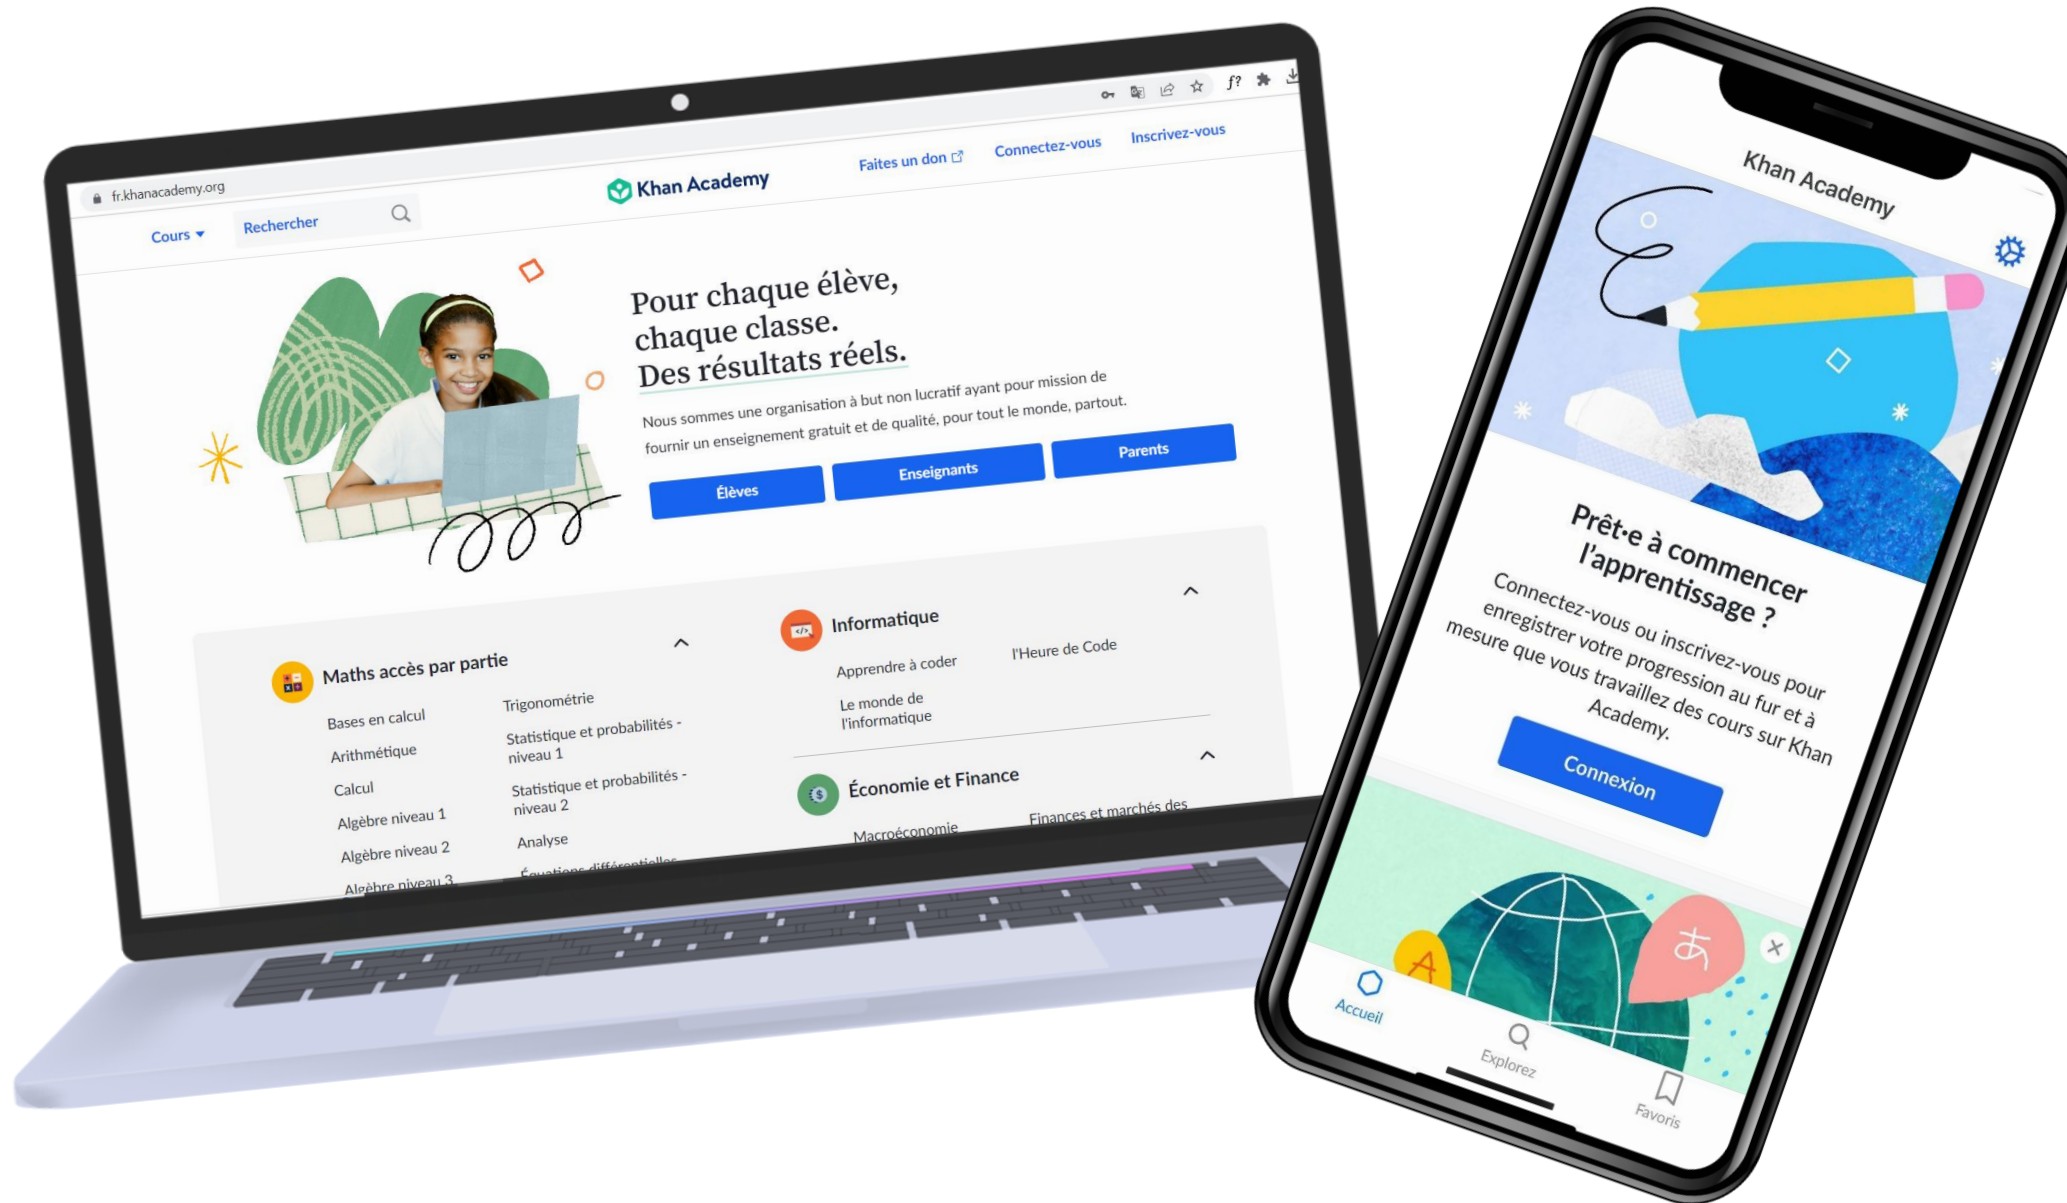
fr.khanacademy.org

Cours
Rechercher
Khan Academy
Faites un don
Connectez-vous
Inscrivez-vous

Pour chaque élève, chaque classe. Des résultats réels.

Nous sommes une organisation à but non lucratif ayant pour mission de fournir un enseignement gratuit et de qualité, pour tout le monde, partout.

Élèves
Enseignants
Parents

Maths accès par partie
Bases en calcul
Arithmétique
Calcul
Algèbre niveau 1
Algèbre niveau 2
Algèbre niveau 3
Trigonométrie
Statistique et probabilités - niveau 1
Statistique et probabilités - niveau 2
Analyse
Équations différentielles

Informatique
Apprendre à coder
l'Heure de Code
Le monde de l'informatique

Économie et Finance
Macroéconomie
Finances et marchés des

Khan Academy
Prêt·e à commencer l'apprentissage ?
Connectez-vous ou inscrivez-vous pour enregistrer votre progression au fur et à mesure que vous travaillez des cours sur Khan Academy.
Connexion
Accueil
Explorez
Favoris